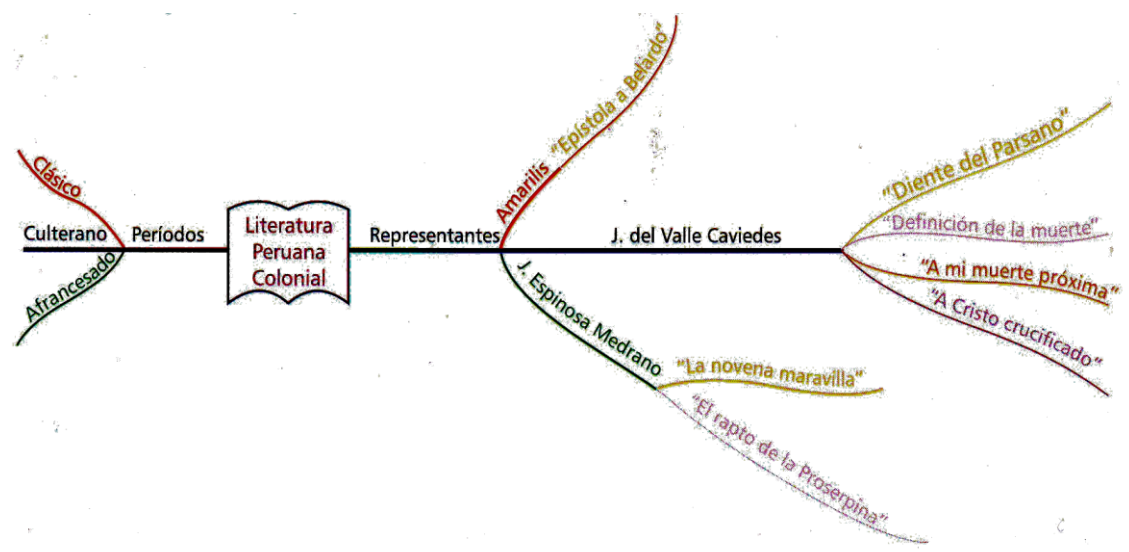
Clásico
Culterano
Afrancesado
Períodos
Literatura Peruana Colonial
Representantes
Amarilis "Epístola a Belardo"
J. del Valle Caviedes
"Diente del Parsano"
"Definición de la muerte"
"A mi muerte próxima"
"A Cristo crucificado"
J. Espinosa Medrano
"La novena maravilla"
"El rapto de la Proserpina"